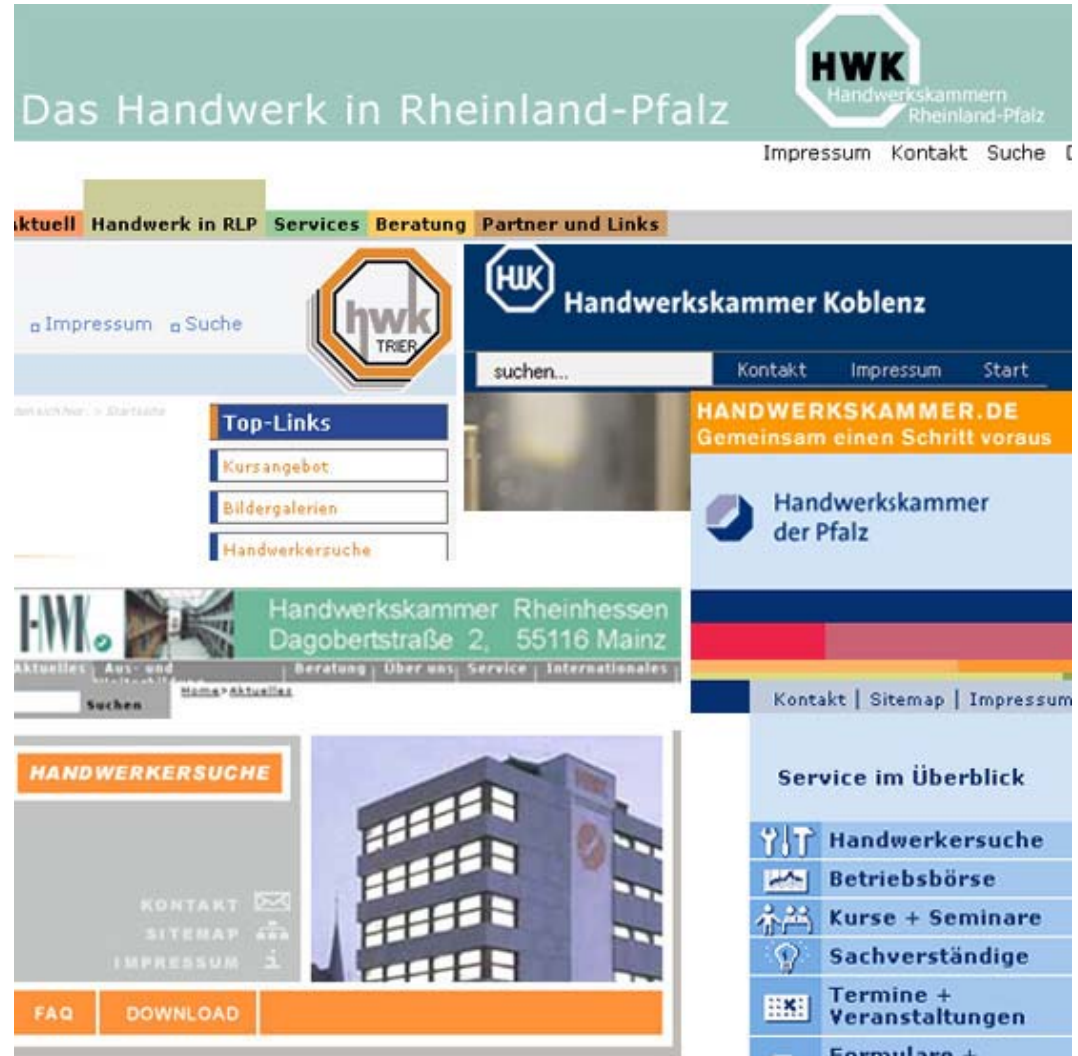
Das Handwerk in Rheinland-Pfalz

HWK
Handwerkskammern
Rheinland-Pfalz

Impressum Kontakt Suche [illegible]

ktuell Handwerk in RLP Services Beratung Partner und Links

Impressum Suche

hwk
TRIER

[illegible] > Startseite

Top-Links
Kursangebot
Bildergalerien
Handwerkersuche

HWK
Handwerkskammer Koblenz

suchen...
Kontakt Impressum Start

HANDWERKSKAMMER.DE
Gemeinsam einen Schritt voraus

Handwerkskammer
der Pfalz

HWK
Handwerkskammer Rheinhessen
Dagobertstraße 2, 55116 Mainz

Aktuelles | Aus- und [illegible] | Beratung | Über uns | Service | Internationales |

Suchen
Home > Aktuelles

HANDWERKERSUCHE

KONTAKT
SITEMAP
IMPRESSUM

FAQ
DOWNLOAD

Kontakt | Sitemap | Impressum

Service im Überblick

Handwerkersuche
Betriebsbörse
Kurse + Seminare
Sachverständige
Termine + Veranstaltungen
Formulare + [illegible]